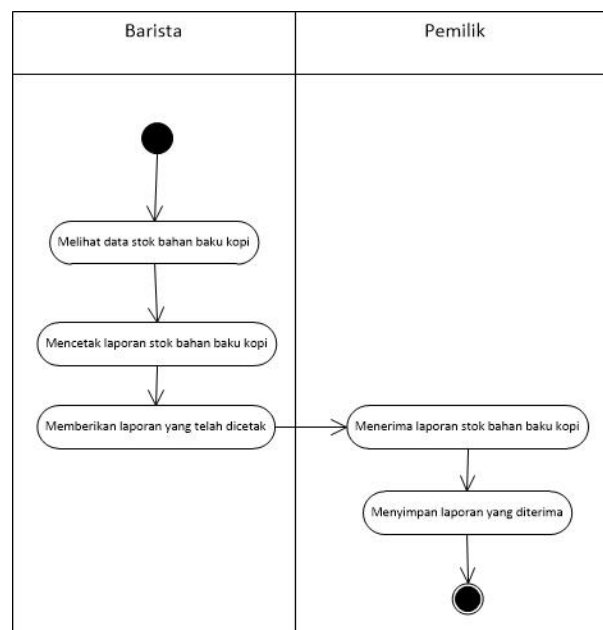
Barista

Pemilik

Melihat data stok bahan baku kopi

Mencetak laporan stok bahan baku kopi

Memberikan laporan yang telah dicetak

Menerima laporan stok bahan baku kopi

Menyimpan laporan yang diterima